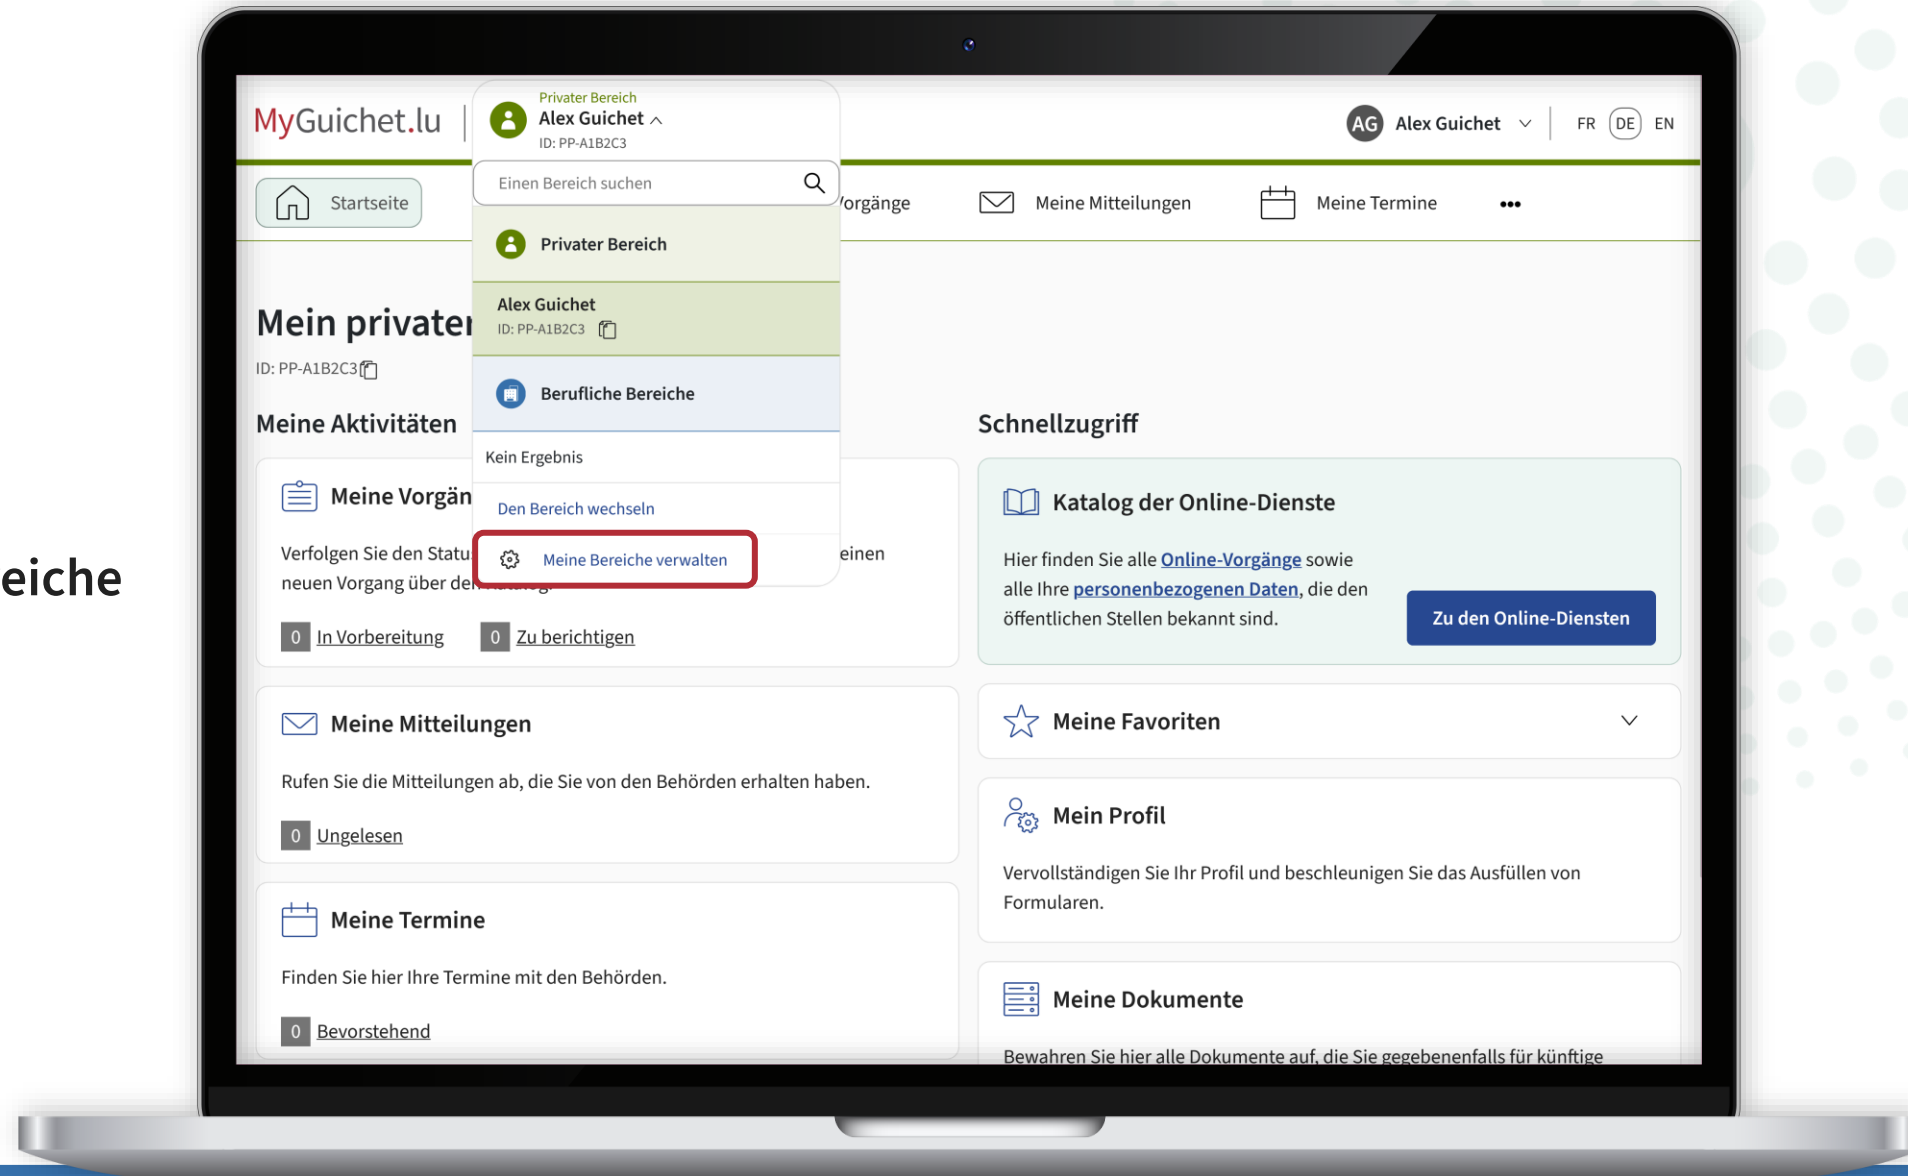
eiche

MyGuichet.lu

Privater Bereich
Alex Guichet
ID: PP-A1B2C3

AG Alex Guichet

FR DE EN

Einen Bereich suchen

Startseite

Vorgänge

Meine Mitteilungen

Meine Termine

•••

Privater Bereich

Alex Guichet
ID: PP-A1B2C3

Berufliche Bereiche

Kein Ergebnis

Den Bereich wechseln

Meine Bereiche verwalten

Mein privater
ID: PP-A1B2C3

Meine Aktivitäten

Meine Vorgän

Verfolgen Sie den Statu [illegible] einen neuen Vorgang über de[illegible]

0 In Vorbereitung
0 Zu berichtigen

Meine Mitteilungen

Rufen Sie die Mitteilungen ab, die Sie von den Behörden erhalten haben.

0 Ungelesen

Meine Termine

Finden Sie hier Ihre Termine mit den Behörden.

0 Bevorstehend

Schnellzugriff

Katalog der Online-Dienste

Hier finden Sie alle Online-Vorgänge sowie alle Ihre personenbezogenen Daten, die den öffentlichen Stellen bekannt sind.

Zu den Online-Diensten

Meine Favoriten

Mein Profil

Vervollständigen Sie Ihr Profil und beschleunigen Sie das Ausfüllen von Formularen.

Meine Dokumente

Bewahren Sie hier alle Dokumente auf, die Sie gegebenenfalls für künftige